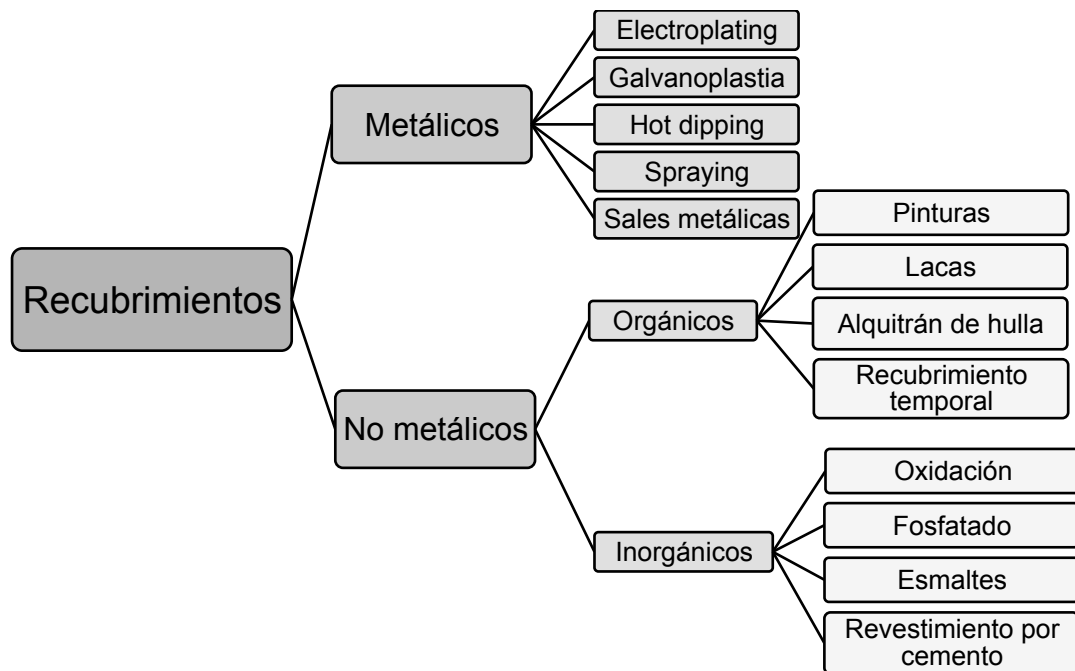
Recubrimientos

Metálicos

Electroplating

Galvanoplastia

Hot dipping

Spraying

Sales metálicas

No metálicos

Orgánicos

Pinturas

Lacas

Alquitrán de hulla

Recubrimiento temporal

Inorgánicos

Oxidación

Fosfatado

Esmaltes

Revestimiento por cemento